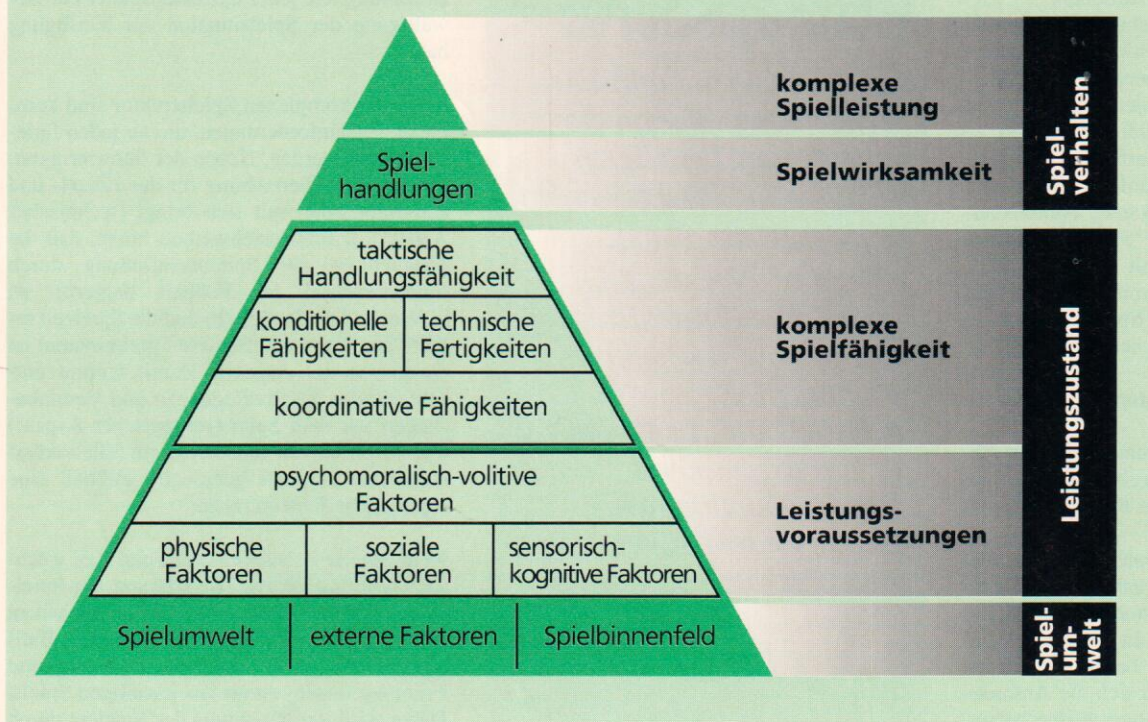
komplexe Spielleistung

Spielhandlungen

Spielwirksamkeit

Spielverhalten

taktische Handlungsfähigkeit

konditionelle Fähigkeiten

technische Fertigkeiten

komplexe Spielfähigkeit

koordinative Fähigkeiten

Leistungszustand

psychomoralisch-volitive Faktoren

Leistungsvoraussetzungen

physische Faktoren

soziale Faktoren

sensorisch-kognitive Faktoren

Spielumwelt

externe Faktoren

Spielbinnenfeld

Spielumwelt